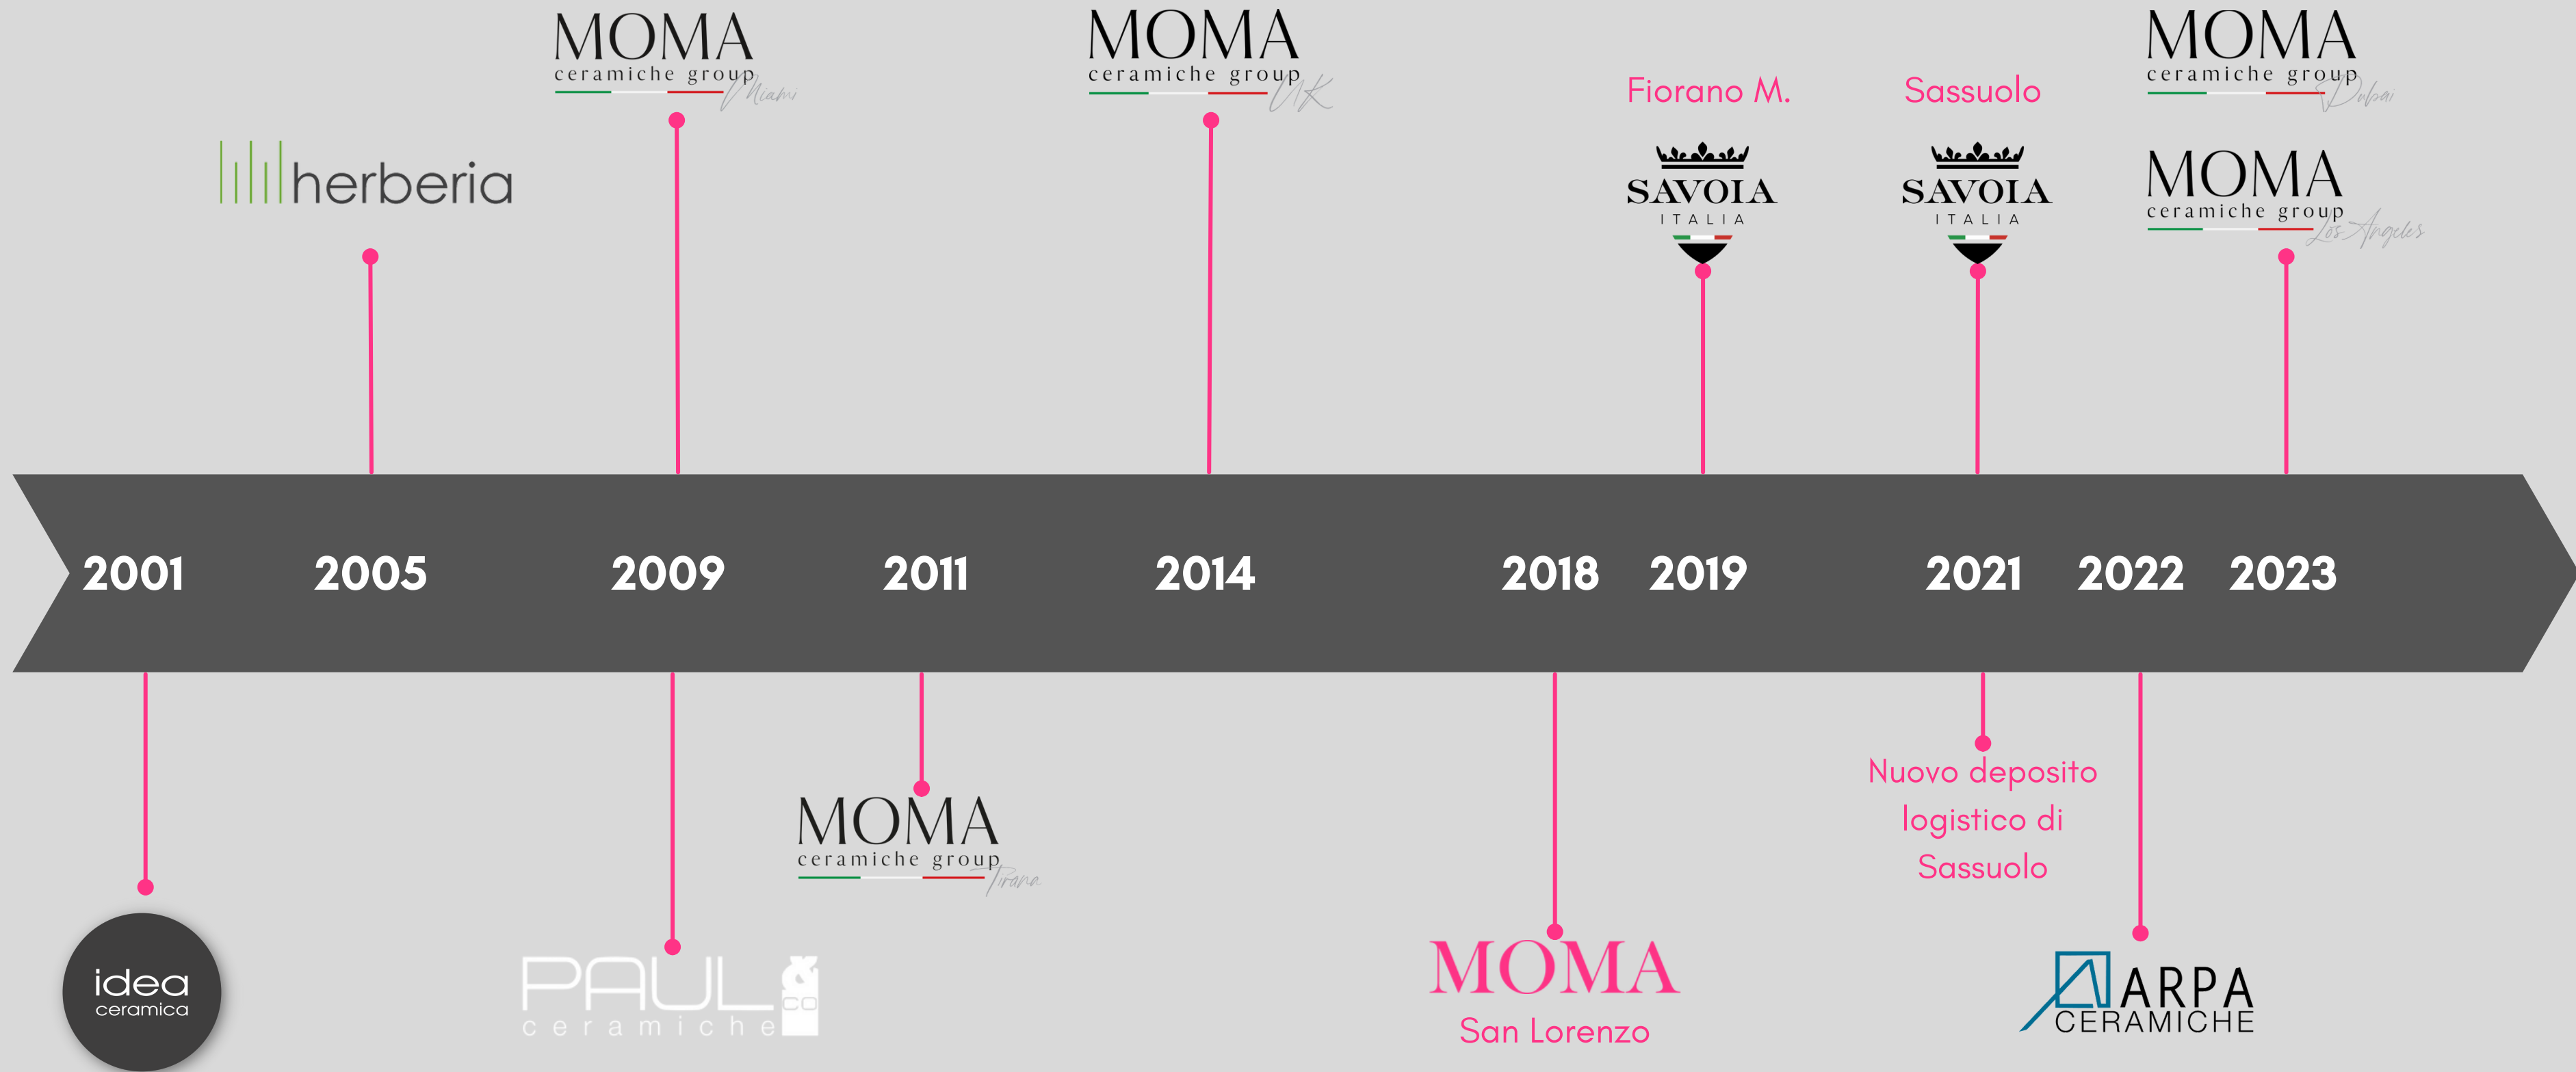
MOMA
ceramiche group
Miami

MOMA
ceramiche group
UK

Fiorano M.

Sassuolo

MOMA
ceramiche group
Dubai

herberia

SAVOIA
ITALIA

SAVOIA
ITALIA

MOMA
ceramiche group
Los Angeles

2001 2005 2009 2011 2014 2018 2019 2021 2022 2023

idea
ceramica

PAUL &co
ceramiche

MOMA
ceramiche group
Tirana

MOMA
San Lorenzo

Nuovo deposito logistico di Sassuolo

ARPA
CERAMICHE